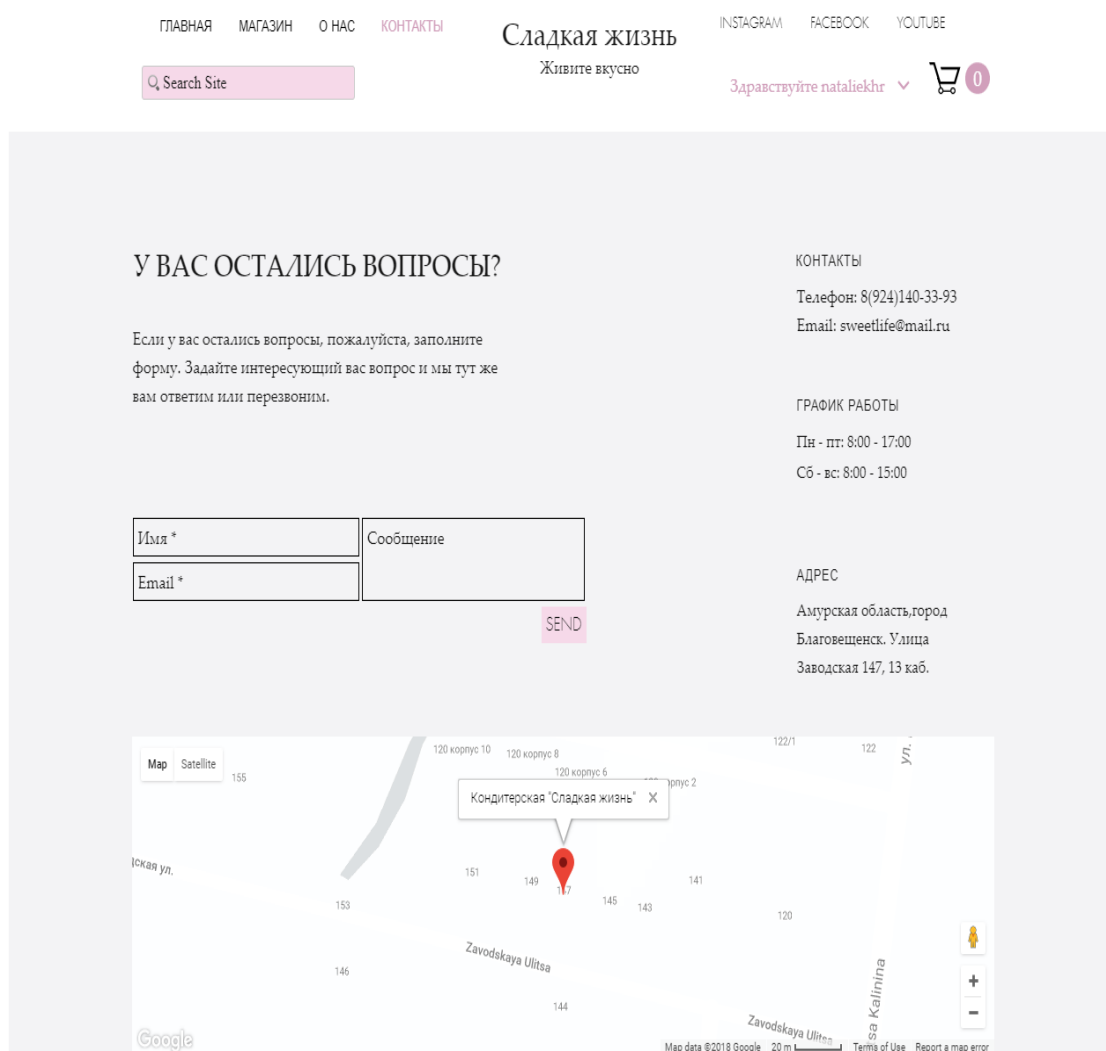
ГЛАВНАЯ МАГАЗИН О НАС КОНТАКТЫ

Сладкая жизнь
Живите вкусно

INSTAGRAM FACEBOOK YOUTUBE

Search Site

Здравствуйте nataliekhr

0

У ВАС ОСТАЛИСЬ ВОПРОСЫ?

Если у вас остались вопросы, пожалуйста, заполните форму. Задайте интересующий вас вопрос и мы тут же вам ответим или перезвоним.

Имя *

Email *

Сообщение

SEND

КОНТАКТЫ

Телефон: 8(924)140-33-93
Email: sweetlife@mail.ru

ГРАФИК РАБОТЫ

Пн - пт: 8:00 - 17:00
Сб - вс: 8:00 - 15:00

АДРЕС

Амурская область,город Благовещенск. Улица Заводская 147, 13 каб.

Map Satellite

155

120 корпус 10 120 корпус 8 120 корпус 6 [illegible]корпус 2 122/1 122 ул.

Кондитерская "Сладкая жизнь"

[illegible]ская ул.

151 149 147 145 143 141 153 120

Zavodskaya Ulitsa

146 144

Zavodskaya Ulitsa

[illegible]sa Kalinina

Google

Map data ©2018 Google 20 m Terms of Use Report a map error